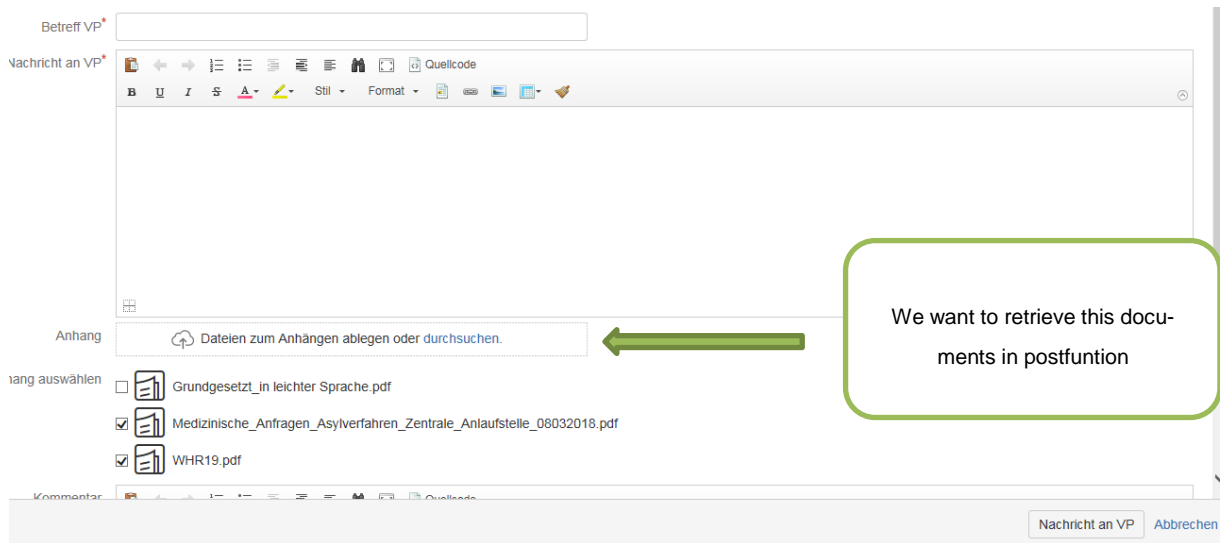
Betreff VP*

Nachricht an VP*

Quellcode

B U I S A Stil Format

Anhang

Dateien zum Anhängen ablegen oder durchsuchen.

hang auswählen

Grundgesetzt_in leichter Sprache.pdf

Medizinische_Anfragen_Asylverfahren_Zentrale_Anlaufstelle_08032018.pdf

WHR19.pdf

We want to retrieve this documents in postfuntion

Kommentar

Quellcode

Nachricht an VP

Abbrechen